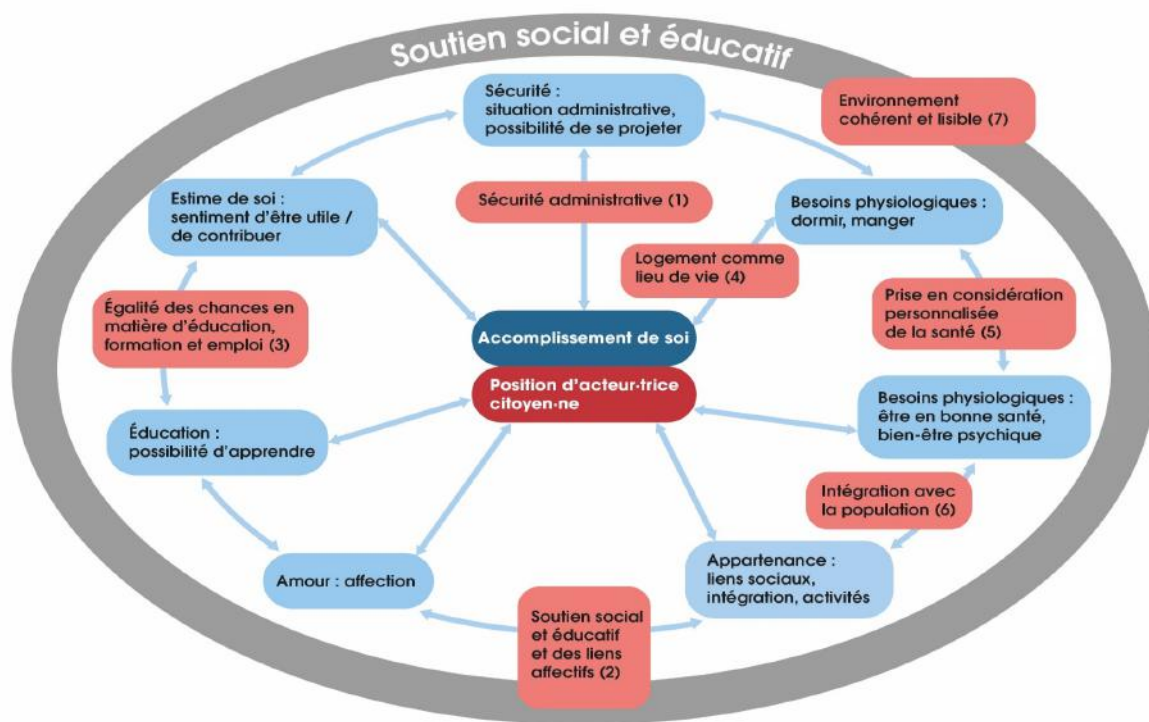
Soutien social et éducatif

Sécurité : situation administrative, possibilité de se projeter

Environnement cohérent et lisible (7)

Sécurité administrative (1)

Estime de soi : sentiment d'être utile / de contribuer

Besoins physiologiques : dormir, manger

Logement comme lieu de vie (4)

Égalité des chances en matière d'éducation, formation et emploi (3)

Prise en considération personnalisée de la santé (5)

Accomplissement de soi

Position d'acteur·trice citoyen·ne

Besoins physiologiques : être en bonne santé, bien-être psychique

Éducation : possibilité d'apprendre

Intégration avec la population (6)

Appartenance : liens sociaux, intégration, activités

Amour : affection

Soutien social et éducatif et des liens affectifs (2)